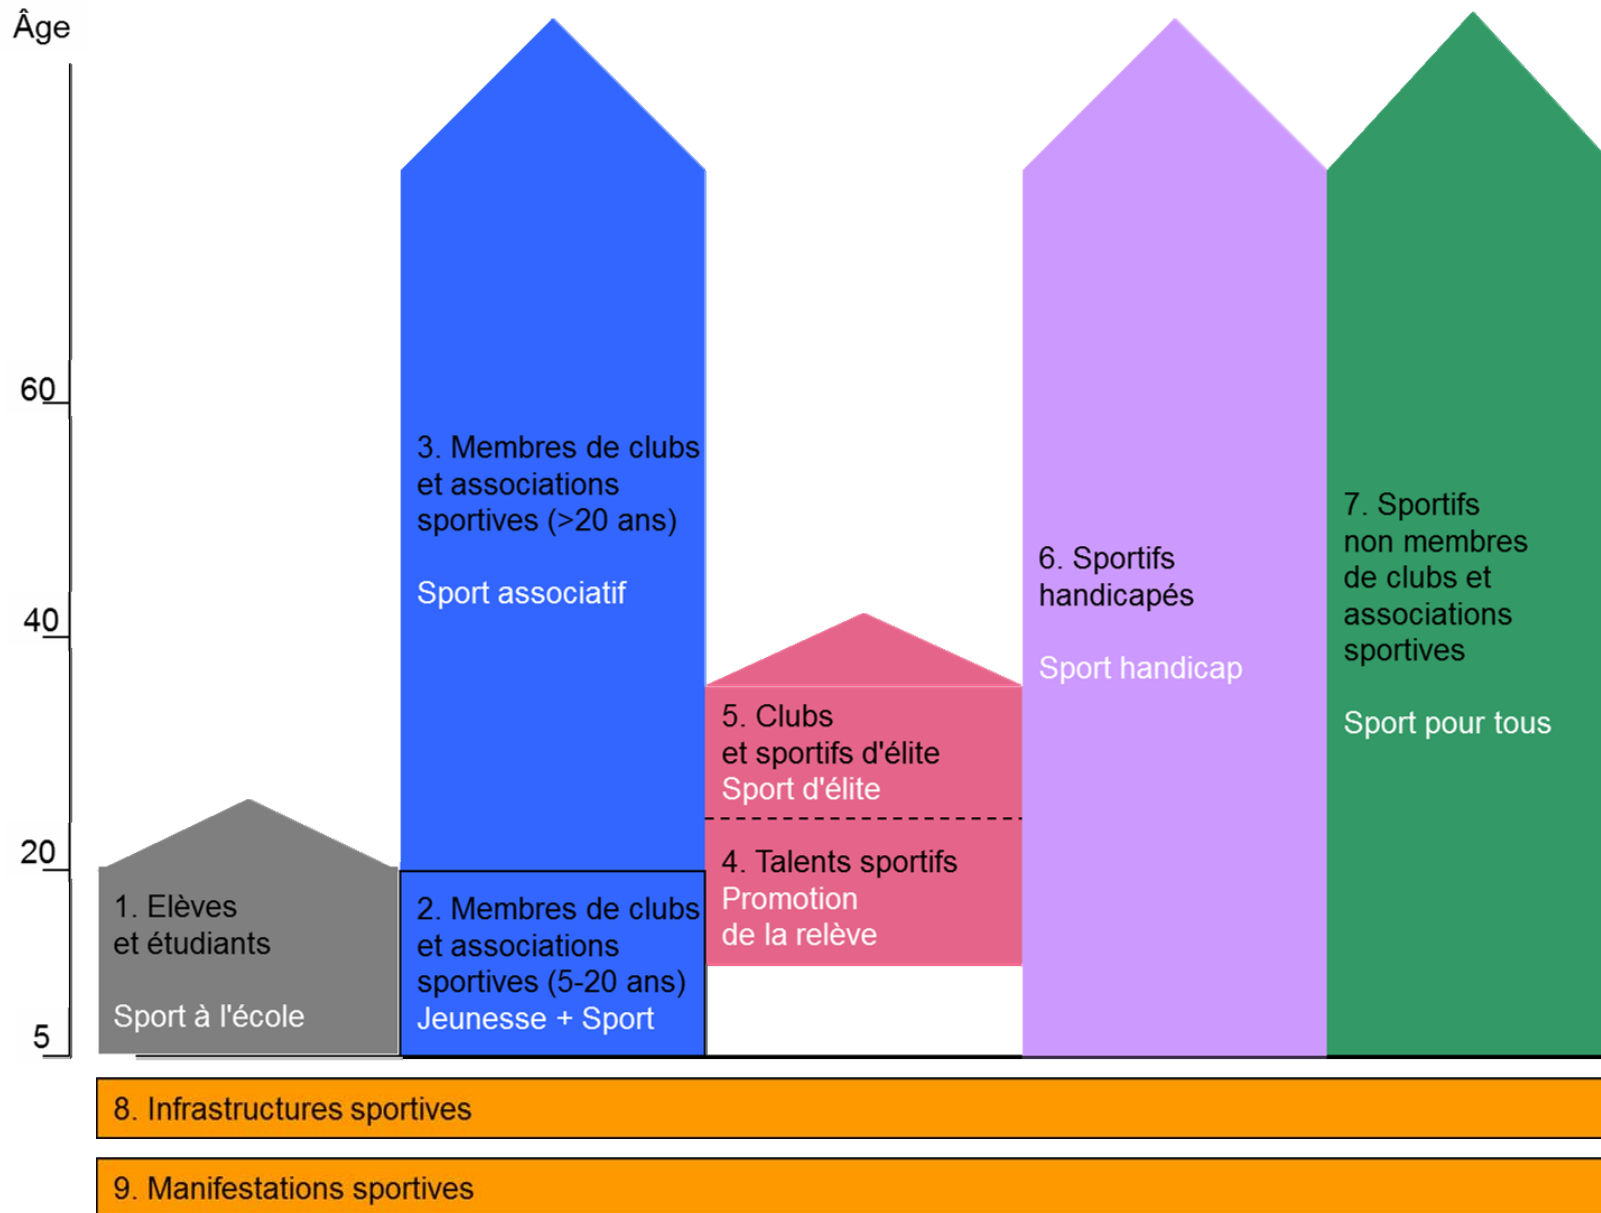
Âge

60

40

20

5

1. Elèves et étudiants

Sport à l'école

2. Membres de clubs et associations sportives (5-20 ans)
Jeunesse + Sport

3. Membres de clubs et associations sportives (>20 ans)

Sport associatif

4. Talents sportifs
Promotion de la relève

5. Clubs et sportifs d'élite
Sport d'élite

6. Sportifs handicapés

Sport handicap

7. Sportifs non membres de clubs et associations sportives

Sport pour tous

8. Infrastructures sportives

9. Manifestations sportives